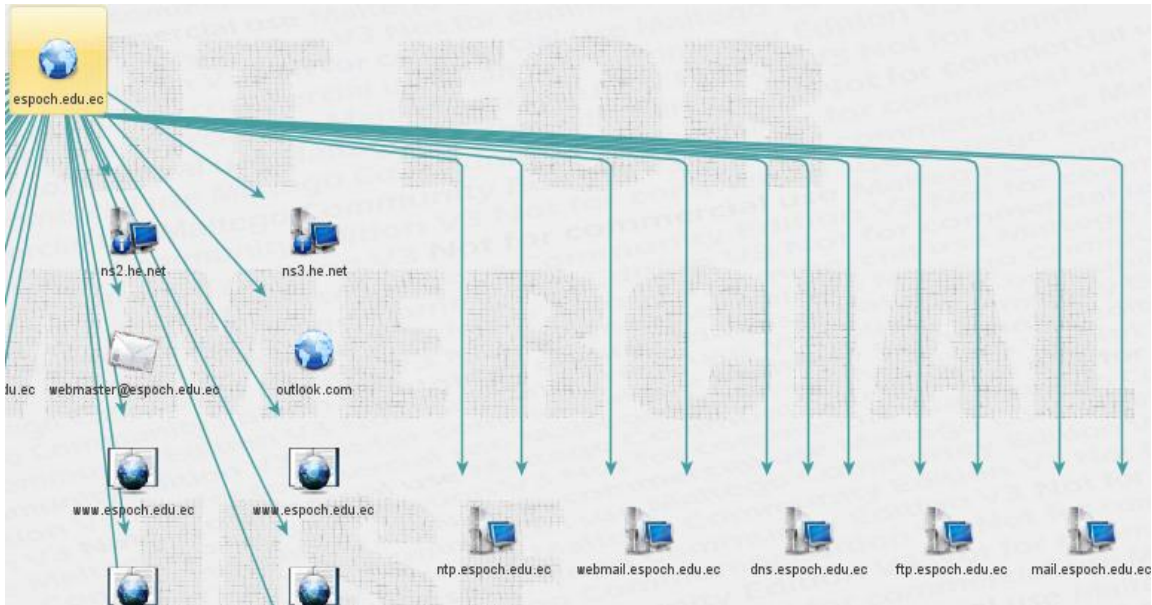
espoch.edu.ec

ns2.he.net

ns3.he.net

du.ec

webmaster@espoch.edu.ec

outlook.com

www.espoch.edu.ec

www.espoch.edu.ec

ntp.espoch.edu.ec

webmail.espoch.edu.ec

dns.espoch.edu.ec

ftp.espoch.edu.ec

mail.espoch.edu.ec